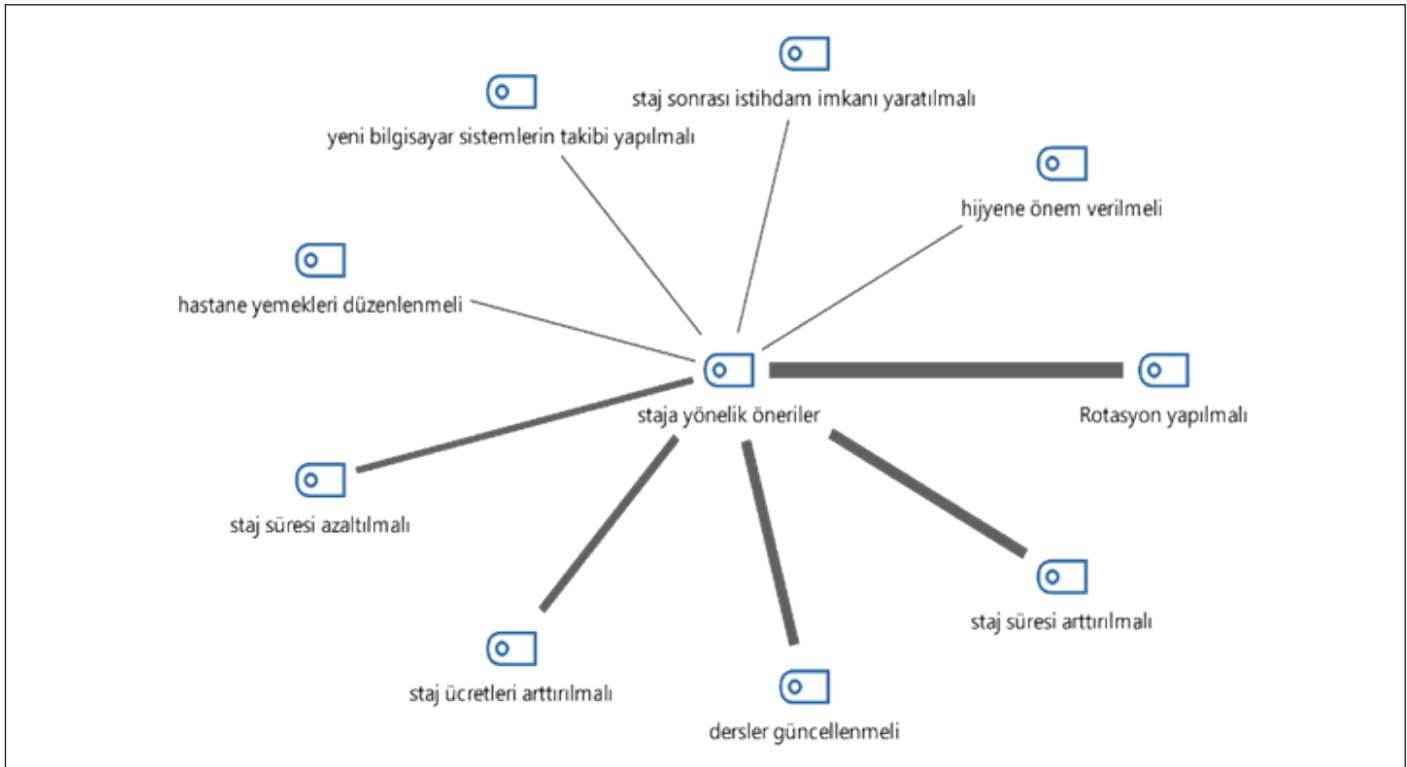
staj sonrası istihdam imkanı yaratılmalı

yeni bilgisayar sistemlerin takibi yapılmalı

hijyene önem verilmeli

hastane yemekleri düzenlenmeli

staja yönelik öneriler

Rotasyon yapılmalı

staj süresi azaltılmalı

staj süresi arttırılmalı

staj ücretleri arttırılmalı

dersler güncellenmeli